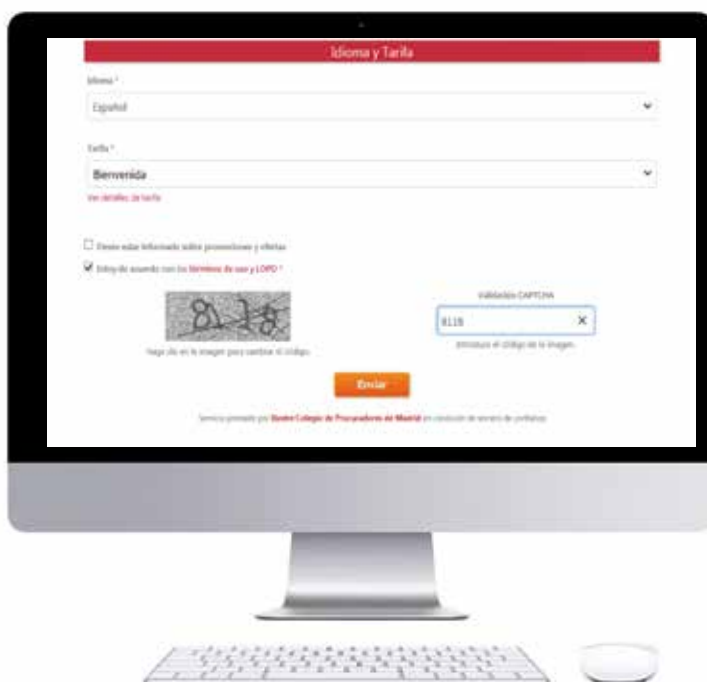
Idioma y Tarifa

Idioma *

Español

Tarifa *

Bienvenida

Ver detalles de tarifa

Deseo estar informado sobre promociones y ofertas

Estoy de acuerdo con los términos de uso y LOPD *

8118

Haga clic en la imagen para cambiar el código.

Validación CAPTCHA

8118

Introduzca el código de la imagen.

Enviar

Servicio prestado por Ilustre Colegio de Procuradores de Madrid en condición de tercero de confianza.